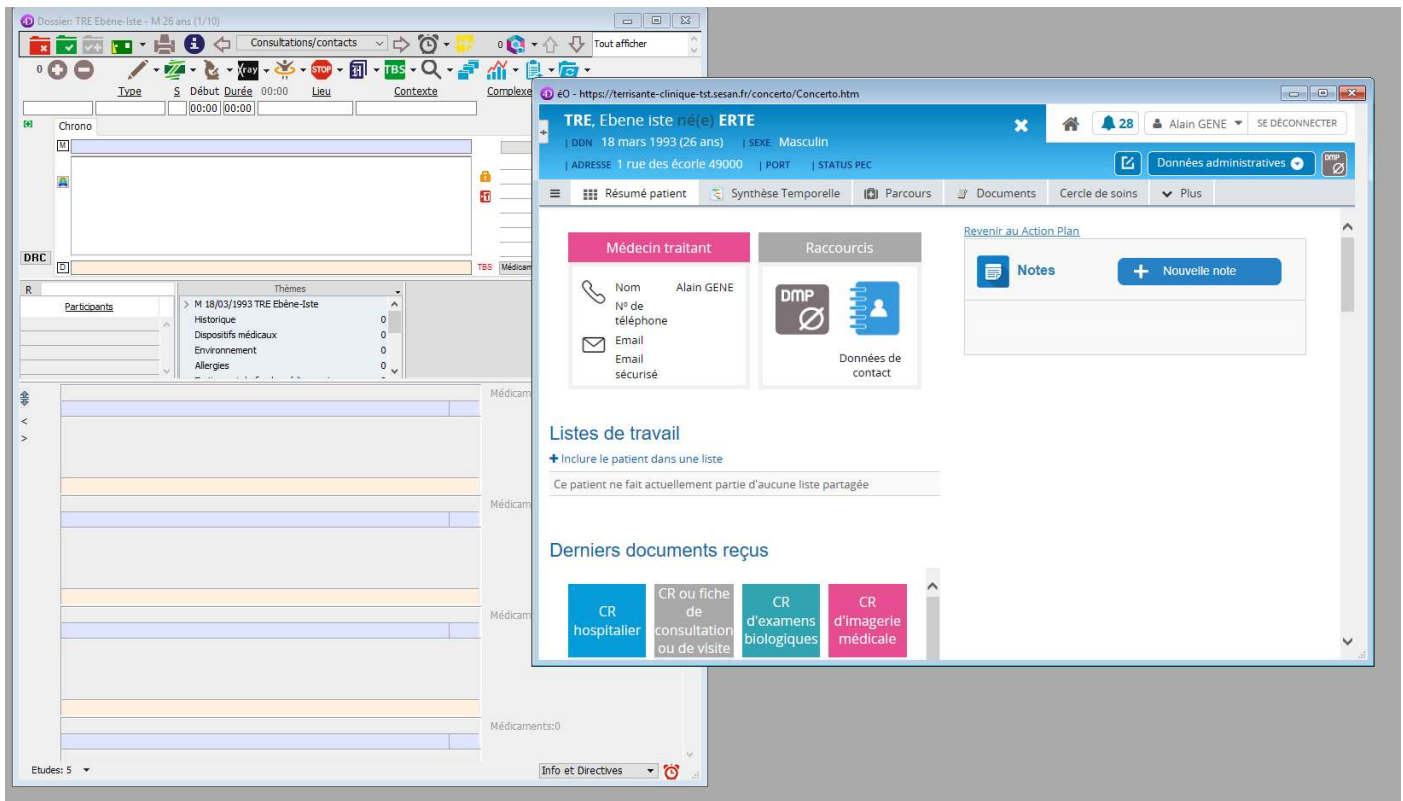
Dossier: TRE Ebène-Iste - M 26 ans (1/10)

Consultations/contacts
0
Tout afficher
0
xray
STOP
TBS
Type S Début Durée 00:00 Lieu Contexte Complexe
00:00 00:00
Chrono
M
DRC
O
TBS Médicam
R
Participants
Thèmes
> M 18/03/1993 TRE Ebène-Iste
Historique 0
Dispositifs médicaux 0
Environnement 0
Allergies 0
<
>
Médicam
Médicam
Médicam
Médicaments:0
Etudes: 5
Info et Directives

éO - https://terrisante-clinique-tst.sesan.fr/concerto/Concerto.htm

TRE, Ebene iste né(e) ERTE
| DDN 18 mars 1993 (26 ans) | SEXE Masculin
| ADRESSE 1 rue des écorle 49000 | PORT | STATUS PEC
28
Alain GENE
SE DÉCONNECTER
Données administratives
DMP

Résumé patient
Synthèse Temporelle
Parcours
Documents
Cercle de soins
Plus

Médecin traitant
Nom Alain GENE
Nº de téléphone
Email
Email sécurisé

Raccourcis
DMP
Données de contact

Revenir au Action Plan
Notes
Nouvelle note

Listes de travail
+ Inclure le patient dans une liste
Ce patient ne fait actuellement partie d'aucune liste partagée

Derniers documents reçus
CR hospitalier
CR ou fiche de consultation ou de visite
CR d'examens biologiques
CR d'imagerie médicale